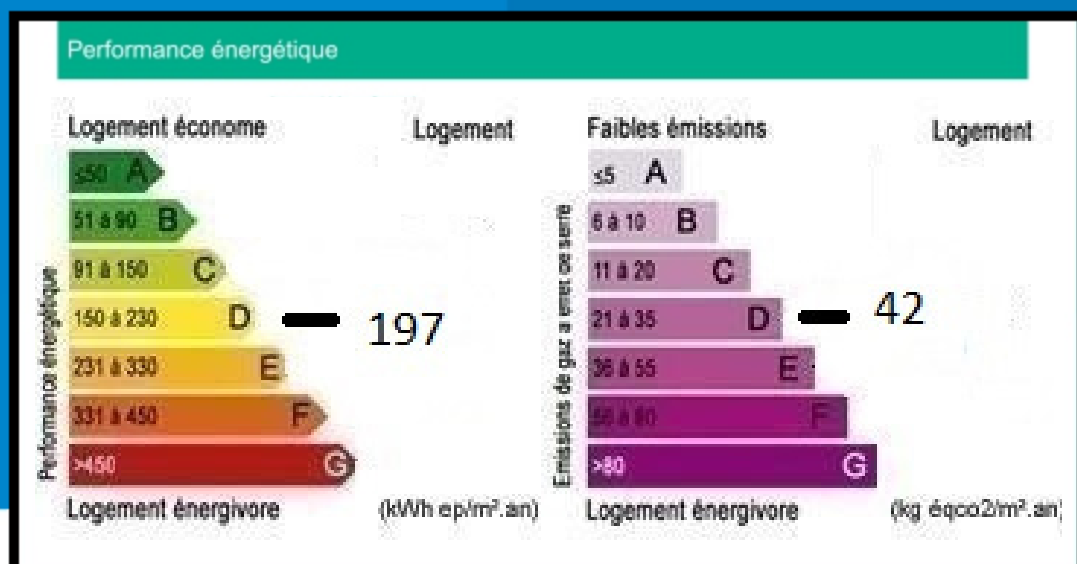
Performance énergétique

Logement économe

Logement

Performance énergétique

≤50 A

51 à 90 B

91 à 150 C

150 à 230 D

231 à 330 E

331 à 450 F

>450 G

197

Logement énergivore

(kWh ep/m².an)

Faibles émissions

Logement

Emissions de gaz à effet de serre

≤5 A

6 à 10 B

11 à 20 C

21 à 35 D

36 à 55 E

56 à 80 F

>80 G

42

Logement énergivore

(kg éqco2/m².an)